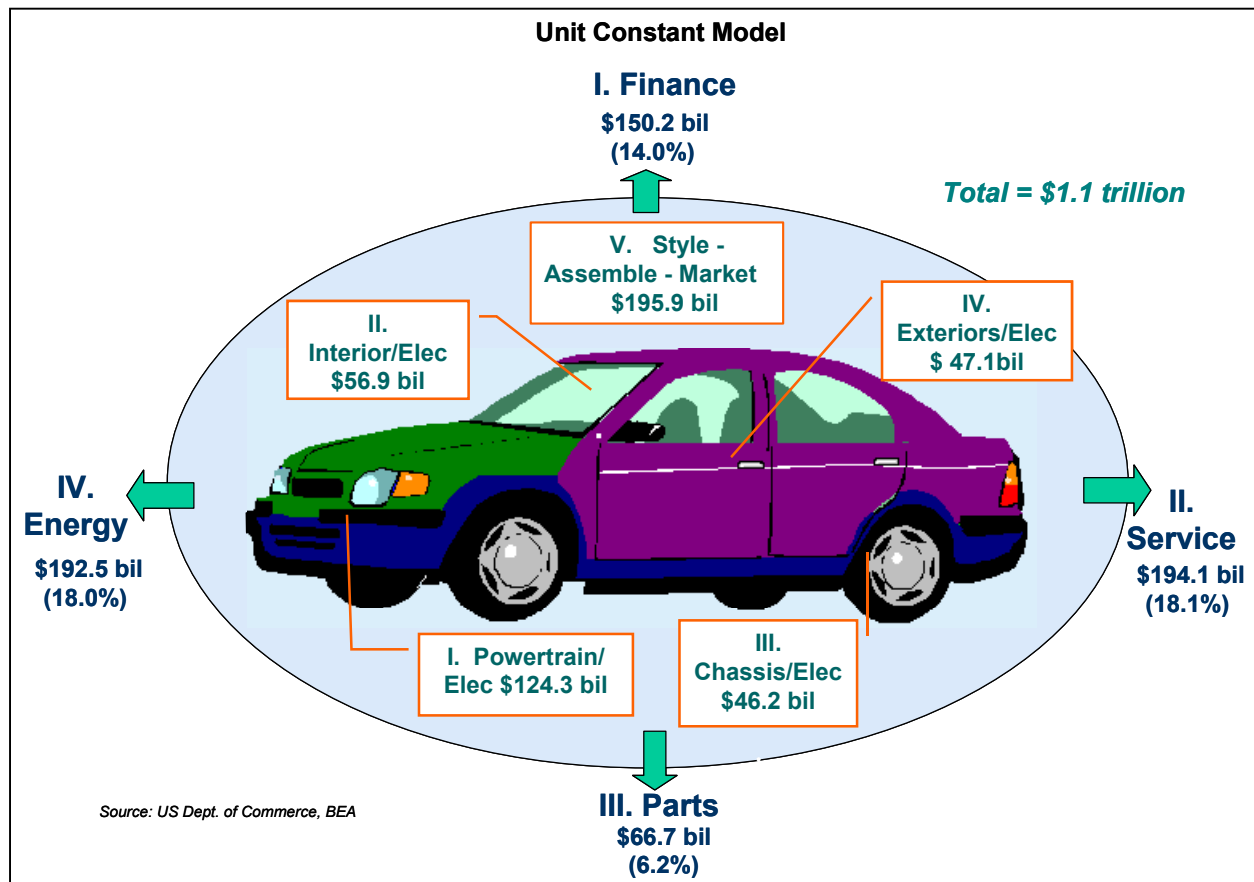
Unit Constant Model

I. Finance
$150.2 bil
(14.0%)

Total = $1.1 trillion

V. Style - Assemble - Market
$195.9 bil

II. Interior/Elec
$56.9 bil

IV. Exteriors/Elec
$ 47.1bil

IV. Energy
$192.5 bil
(18.0%)

II. Service
$194.1 bil
(18.1%)

I. Powertrain/ Elec $124.3 bil

III. Chassis/Elec
$46.2 bil

Source: US Dept. of Commerce, BEA

III. Parts
$66.7 bil
(6.2%)